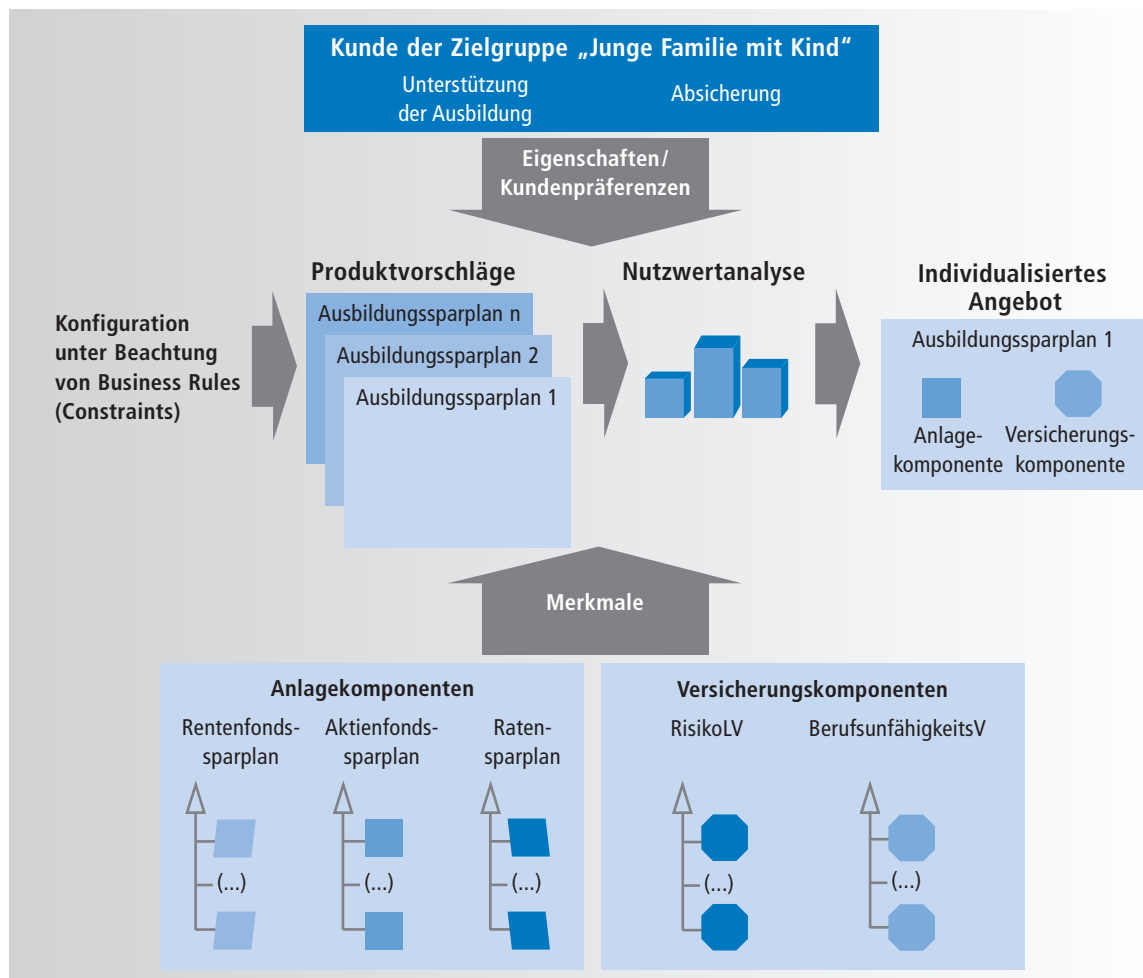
Kunde der Zielgruppe „Junge Familie mit Kind“

Unterstützung der Ausbildung

Absicherung

Eigenschaften/ Kundenpräferenzen

Konfiguration unter Beachtung von Business Rules (Constraints)

Produktvorschläge

Ausbildungssparplan n

Ausbildungssparplan 2

Ausbildungssparplan 1

Nutzwertanalyse

Individualisiertes Angebot

Ausbildungssparplan 1

Anlagekomponente

Versicherungskomponente

Merkmale

Anlagekomponenten

Rentenfondssparplan

Aktienfondssparplan

Ratensparplan

(...)

(...)

(...)

Versicherungskomponenten

RisikoLV

BerufsunfähigkeitsV

(...)

(...)